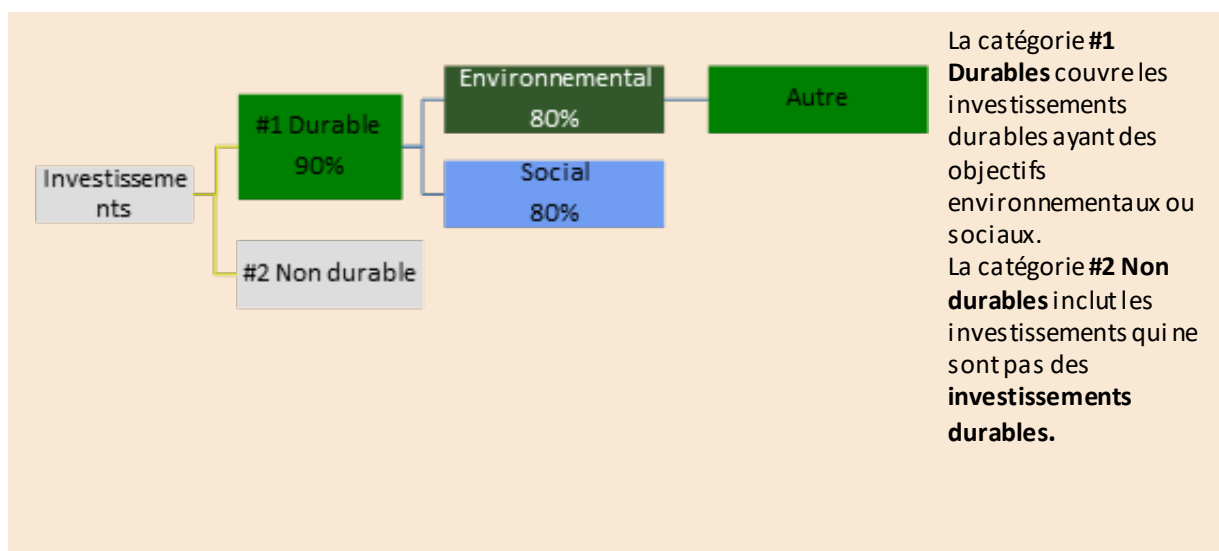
Investissements

#1 Durable
90%

Environnemental
80%

Autre

Social
80%

#2 Non durable

La catégorie **#1 Durables** couvre les investissements durables ayant des objectifs environnementaux ou sociaux.
La catégorie **#2 Non durables** inclut les investissements qui ne sont pas des **investissements durables.**